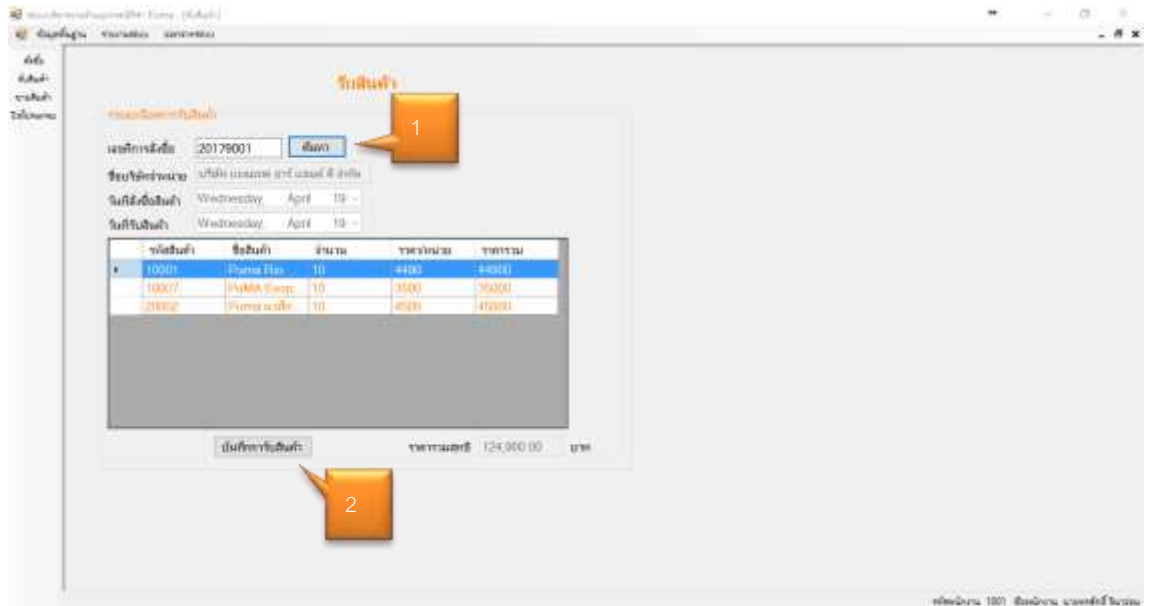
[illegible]

ข้อมูลพื้นฐาน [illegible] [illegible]

สั่งซื้อ
รับสินค้า
ขายสินค้า
ใบเสร็จ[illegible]

รับสินค้า

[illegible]

เลขที่การสั่งซื้อ 20179001 ค้นหา

1

ชื่อบริษัทจำหน่าย บริษัท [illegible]

วันที่สั่งซื้อสินค้า Wednesday April 19

วันที่รับสินค้า Wednesday April 19

| | รหัสสินค้า | ชื่อสินค้า | จำนวน | ราคาต่อหน่วย | ราคารวม |
|---|---|---|---|---|---|
| ▸ | 10001 | Puma Ra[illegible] | 10 | 4400 | 44000 |
| | 10007 | PUMA Evop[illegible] | 10 | 3500 | 35000 |
| | 20002 | Puma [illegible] | 10 | 4500 | 45000 |

บันทึกการรับสินค้า

ราคารวมสุทธิ 124,000.00 บาท

2

รหัสพนักงาน 1001 ชื่อพนักงาน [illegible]